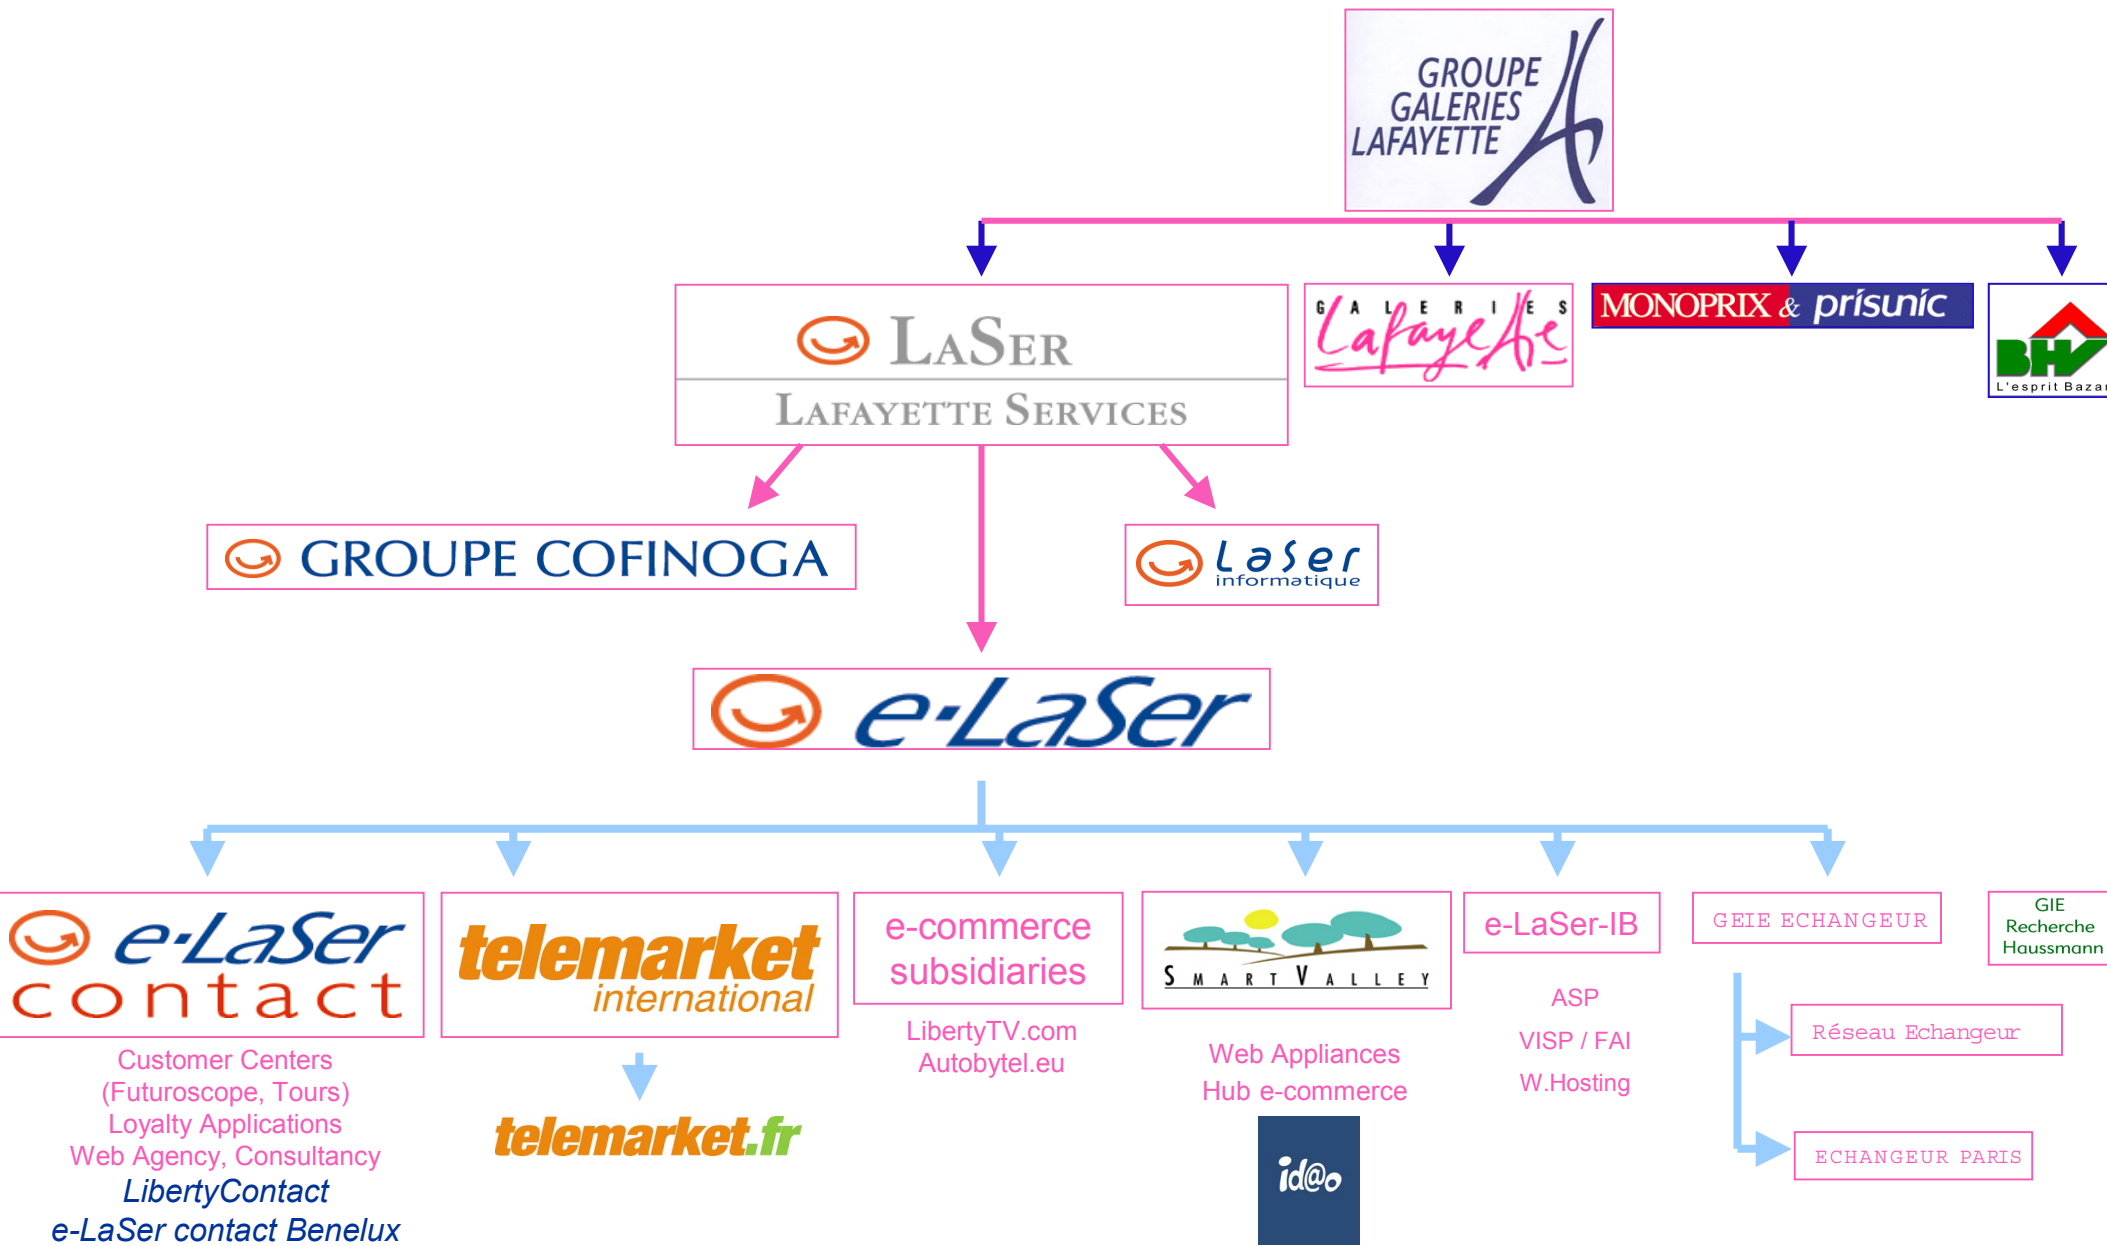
GROUPE GALERIES LAFAYETTE

LaSer
Lafayette Services

Galeries Lafayette

MONOPRIX & prisunic

BHV
L'esprit Bazar

GROUPE COFINOGA

laser informatique

e-LaSer

e-LaSer contact
Customer Centers
(Futuroscope, Tours)
Loyalty Applications
Web Agency, Consultancy
LibertyContact
e-LaSer contact Benelux

telemarket international

telemarket.fr

e-commerce subsidiaries
LibertyTV.com
Autobytel.eu

SMART VALLEY
Web Appliances
Hub e-commerce

id@o

e-LaSer-IB
ASP
VISP / FAI
W.Hosting

GEIE ECHANGEUR

Réseau Echangeur

ECHANGEUR PARIS

GIE
Recherche
Haussmann